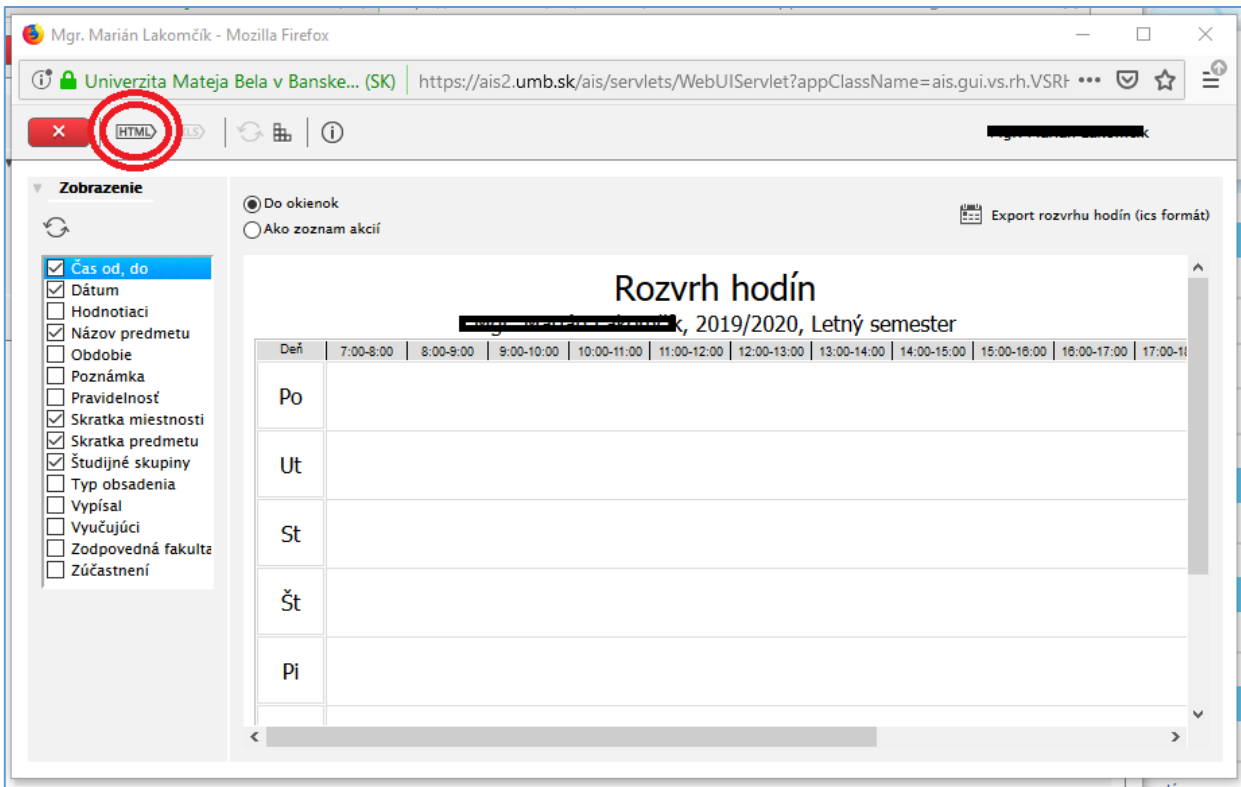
Mgr. Marián Lakomčík - Mozilla Firefox

Univerzita Mateja Bela v Banske... (SK) https://ais2.umb.sk/ais/servlets/WebUIServlet?appClassName=ais.gui.vs.rh.VSRH

HTML XLS

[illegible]

Zobrazenie

Čas od, do
Dátum
Hodnotiaci
Názov predmetu
Obdobie
Poznámka
Pravidelnosť
Skratka miestnosti
Skratka predmetu
Študijné skupiny
Typ obsadenia
Vypísal
Vyučujúci
Zodpovedná fakulta
Zúčastnení

Do okienok
Ako zoznam akcií

Export rozvrhu hodín (ics formát)

Rozvrh hodín

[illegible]k, 2019/2020, Letný semester

| Deň | 7:00-8:00 | 8:00-9:00 | 9:00-10:00 | 10:00-11:00 | 11:00-12:00 | 12:00-13:00 | 13:00-14:00 | 14:00-15:00 | 15:00-16:00 | 16:00-17:00 | 17:00-1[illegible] |
|---|---|---|---|---|---|---|---|---|---|---|---|
| Po | | | | | | | | | | | |
| Ut | | | | | | | | | | | |
| St | | | | | | | | | | | |
| Št | | | | | | | | | | | |
| Pi | | | | | | | | | | | |